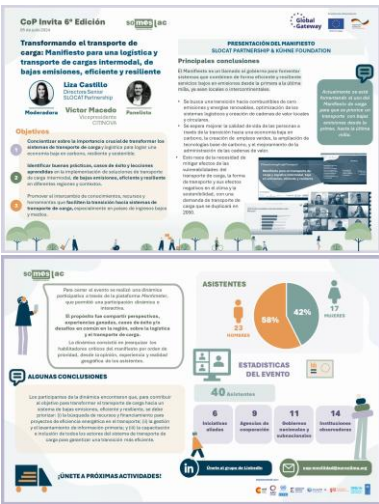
CoP Invita 6ª Edición
29 de julio 2024

somos lac

Global Gateway

Transformando el transporte de carga: Manifiesto para una logística y transporte de carga intermodal, de bajas emisiones, eficiente y resiliente

Liza Castillo
Directora Senior
SLOCAT Partnership
Moderadora

Víctor Macedo
Vicepresidente
CITINOVA
Panelista

Objetivos

1 Concientizar sobre la importancia crucial de transformar los sistemas de transporte de carga y logística para lograr una economía baja en carbono, resiliente y sostenible.

2 Identificar buenas prácticas, casos de éxito y lecciones aprendidas en la implementación de soluciones de transporte de carga intermodal, de bajas emisiones, eficiente y resiliente en diferentes regiones y contextos.

3 Promover el intercambio de conocimientos, recursos y herramientas que faciliten la transición hacia sistemas de transporte de carga, especialmente en países de ingresos bajos y medios.

PRESENTACIÓN DEL MANIFIESTO
SLOCAT PARTNERSHIP & KÜHNE FOUNDATION

Principales conclusiones

El Manifiesto es un llamado al gobierno para fomentar sistemas que combinen de forma eficiente y resiliente servicios bajos en emisiones desde la primera a la última milla, ya sean locales o interconectados.

Se busca una transición hacia combustibles de cero emisiones y energías renovables, optimización de los sistemas logísticos y creación de cadenas de valor locales y circulares.

Se espera mejorar la calidad de vida de las personas a través de la transición hacia una economía baja en carbono, la creación de empleos verdes, la ampliación de tecnologías bajas en carbono, y el mejoramiento de la administración de las cadenas de valor.

Esto nace de la necesidad de mitigar efectos de las vulnerabilidades del transporte de carga, la forma de transporte y sus efectos negativos en el clima y la sostenibilidad, con una demanda de transporte de carga que se duplicará en 2050.

Actualmente se está fomentando el uso del Manifiesto de carga para que se priorice en transporte con bajas emisiones desde la primera hasta la última milla.

somos lac

Para poner el evento se realizó una dinámica participativa a través de la plataforma Mentimeter, que permitió una participación dinámica e interactiva.

El propósito fue compartir perspectivas, experiencias ganadas, casos de éxito y/o desafíos en común en la región, sobre la logística y el transporte de carga.

La dinámica consistió en preguntar los habilidades críticas del manifiesto por orden de prioridad, desde la opinión, experiencia y realidad geográfica de los asistentes.

ASISTENTES

23
HOMBRES

58%

42%

17
MUJERES

ALGUNAS CONCLUSIONES

Los participantes de la dinámica encontraron que, para contribuir al objetivo para transformar el transporte de carga hacia un sistema de bajas emisiones, eficiente y resiliente, se debe priorizar: 1) la búsqueda de recursos y financiamiento para proyectos de eficiencia energética en el transporte; 2) la gestión y el fortalecimiento de información primaria; y 3) la capacitación e inclusión de todos los actores del sistema de transporte de carga para garantizar una transición más eficiente.

ESTADISTICAS DEL EVENTO

40 Asistentes

6
Iniciativas aliadas

9
Agencias de cooperación

11
Gobiernos nacionales y subnacionales

14
Instituciones observadoras

¡ÚNETE A PRÓXIMAS ACTIVIDADES!

Únete al grupo de LinkedIn

somosmovilidad@somoslac.org